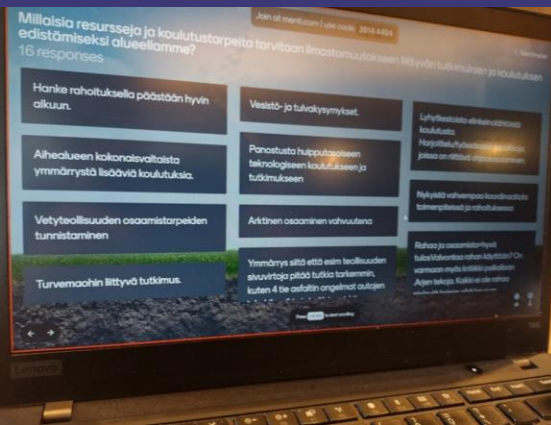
Millaisia resursseja ja koulutustarpeita tarvitaan ilmastonmuutokseen liittyvän tutkimuksen ja koulutuksen edistämiseksi alueellamme?
16 responses

Join at menti.com | use code 2814 4454

Hanke rahoituksella päästään hyvin alkuun.

Aihealueen kokonaisvaltaista ymmärrystä lisääviä koulutuksia.

Vetyteollisuuden osaamistarpeiden tunnistaminen

Turvemaihin liittyvä tutkimus.

Vesistö- ja tulvakysymykset.

Panostusta huipputasoiseen teknologiseen koulutukseen ja tutkimukseen

Arktinen osaaminen vahvuutena

Ymmärrys siitä että esim teollisuuden sivuvirtoja pitää tutkia tarkemmin, kuten 4 tie asfaltin ongelmat autojen

Lyhytkestoista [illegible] koulutusta. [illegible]

Nykyistä vahvempaa koordinaatiota toimenpiteisiin ja rahoitukseen

Rahaa ja osaamista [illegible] Kaikki ei ole rahasta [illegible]

Lenovo